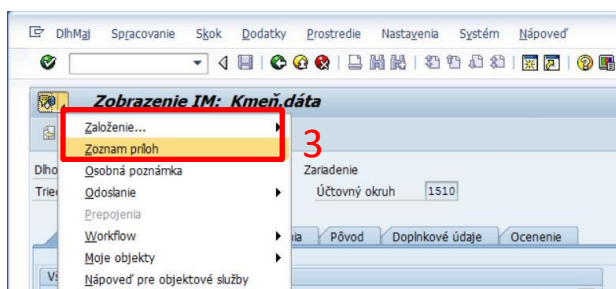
DlhMaj Spracovanie Skok Dodatky Prostredie Nastavenia Systém Nápoveď

Zobrazenie IM: Kmeň.dáta

Založenie...
Zoznam príloh
Osobná poznámka
Odoslanie
Prepojenia
Workflow
Moje objekty
Nápoveď pre objektové služby

3

Dlho
Trie
Zariadenie
Účtovný okruh 1510
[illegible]ia
Pôvod
Doplnkové údaje
Ocenenie
Vš